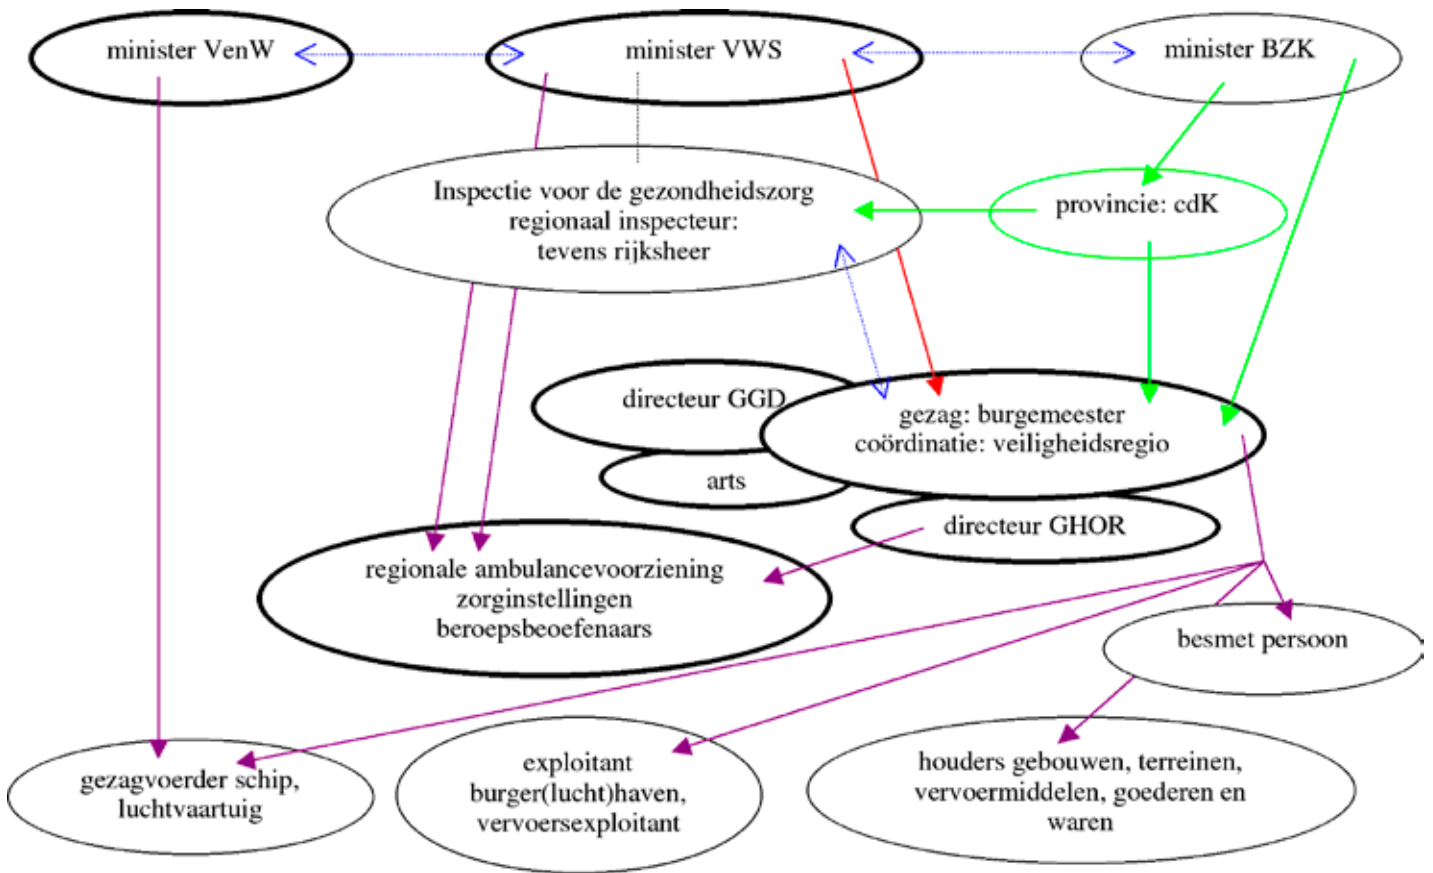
minister VenW

minister VWS

minister BZK

Inspectie voor de gezondheidszorg regionaal inspecteur: tevens rijksheer

provincie: cdK

directeur GGD

gezag: burgemeester coördinatie: veiligheidsregio

arts

directeur GHOR

regionale ambulancevoorziening zorginstellingen beroepsbeoefenaars

besmet persoon

gezagvoerder schip, luchtvaartuig

exploitant burger(lucht)haven, vervoersexploitant

houders gebouwen, terreinen, vervoermiddelen, goederen en waren